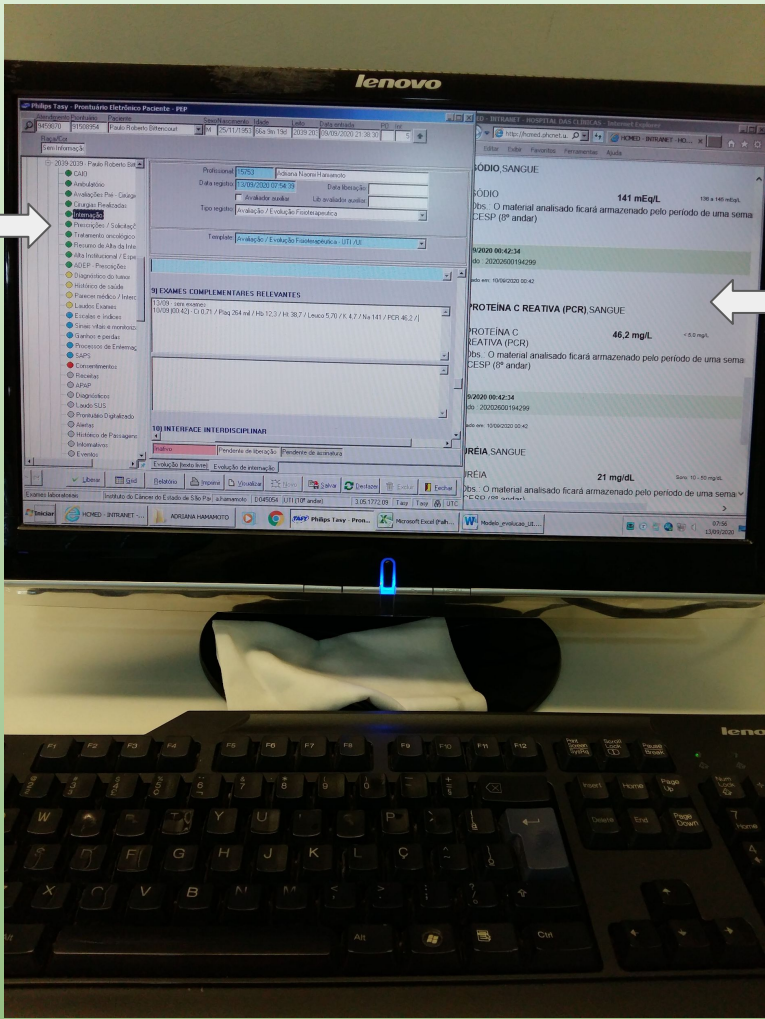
lenovo

Philips Tasy - Prontuário Eletrônico Paciente - PEP

Atendimento Prontuário Paciente Sexo Nascimento Idade Leito Data entrada PD

9456670 915088954 Paulo Roberto Bittencourt M 25/11/1953 66a 9m 19d 2039 20 28/08/2020 21:38:30

Raça/Cor

Sem Informação

2039 2039 - Paulo Roberto Bitt

CAID

Ambulatório

Avaliações Pré - Cirurgi

Cirurgias Realizadas

Internação

Prescrições / Solicitaç

Tratamento oncológico

Resumo de Alta da Inte

Alta Institucional / Espe

ADEP - Prescrições

Diagnóstico do tumor

Histórico de saúde

Parecer médico / Interc

Laudos Exames

Escalas e índices

Sinais vitais e monitoriz

Ganhos e perdas

Processos de Enfermag

SAPS

Consentimentos

Receitas

APAP

Diagnósticos

Laudo SUS

Prontuário Digitalizado

Alertas

Histórico de Passagem

Informativos

Eventos

Profissional 15763 Adriana Naomi Hamamoto

Data registro 13/09/2020 07:54:39 Data liberação

Avaliador auxiliar Lib avaliador auxiliar

Tipo registro Avaliação / Evolução Fisioterapêutica

Template Avaliação / Evolução Fisioterapêutica - UTI /UI

9) EXAMES COMPLEMENTARES RELEVANTES

13/09 - sem exames
10/09 (00:42) - Cr 0,71 / Plaq 264 mil / Hb 12,3 / Ht 38,7 / Leuco 5,70 / K 4,7 / Na 141 / PCR 46,2 /

10) INTERFACE INTERDISCIPLINAR

Inativo Pendente de liberação Pendente de assinatura

Evolução (texto livre) Evolução de internação

Liberar Grid Relatório Imprimir Visualizar Novo Salvar Desfazer Excluir Fechar

Exames laboratoriais Instituto do Câncer do Estado de São Pau a.hamamoto 0,045054 UTI (10º andar) 3.05.1772.09 Tasy Tasy UTC

Iniciar HCMED - INTRANET -... ADRIANA HAMAMOTO Philips Tasy - Pron... Microsoft Excel (Falh... Modelo_evolucao_ut...

ED - INTRANET - HOSPITAL DAS CLINICAS - Internet Explorer

https://hcmed.ahcnet.u... HCMED - INTRANET - HO... ×

Editar Exibir Favoritos Ferramentas Ajuda

SÓDIO,SANGUE

SÓDIO 141 mEq/L 136 a 146 mEq/L

Obs.: O material analisado ficará armazenado pelo período de uma sema CESP (8º andar)

9/2020 00:42:34

do : 20202600194299

ado em: 10/09/2020 00:42

PROTEÍNA C REATIVA (PCR),SANGUE

PROTEÍNA C REATIVA (PCR) 46,2 mg/L < 5,0 mg/L

Obs.: O material analisado ficará armazenado pelo período de uma sema CESP (8º andar)

9/2020 00:42:34

do : 20202600194299

ado em: 10/09/2020 00:42

URÉIA,SANGUE

URÉIA 21 mg/dL Soro: 10 - 50 mg/dL

Obs.: O material analisado ficará armazenado pelo período de uma sema CESP (8º andar)

07:56
13/09/2020

lenovo